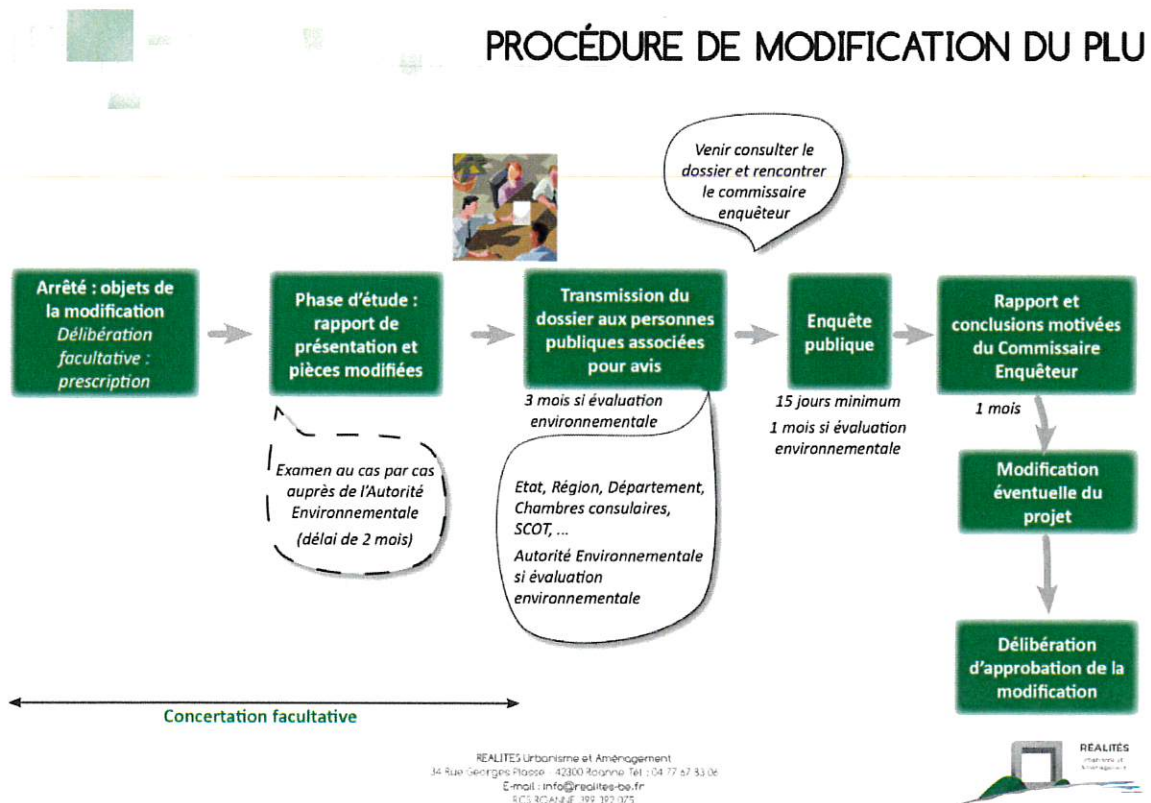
PROCÉDURE DE MODIFICATION DU PLU

Venir consulter le dossier et rencontrer le commissaire enquêteur

Arrêté : objets de la modification
Délibération facultative : prescription

Phase d'étude : rapport de présentation et pièces modifiées

Transmission du dossier aux personnes publiques associées pour avis

Enquête publique

Rapport et conclusions motivées du Commissaire Enquêteur

3 mois si évaluation environnementale

15 jours minimum
1 mois si évaluation environnementale

1 mois

Examen au cas par cas auprès de l'Autorité Environnementale
(délai de 2 mois)

Etat, Région, Département, Chambres consulaires, SCOT, ...
Autorité Environnementale si évaluation environnementale

Modification éventuelle du projet

Délibération d'approbation de la modification

Concertation facultative

REALITES Urbanisme et Aménagement
34 Rue Georges Plasse - 42300 Roanne Tél : 04 77 67 83 06
E-mail : info@realites-be.fr
RCS ROANNE 399 392 075

RÉALITÉS
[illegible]